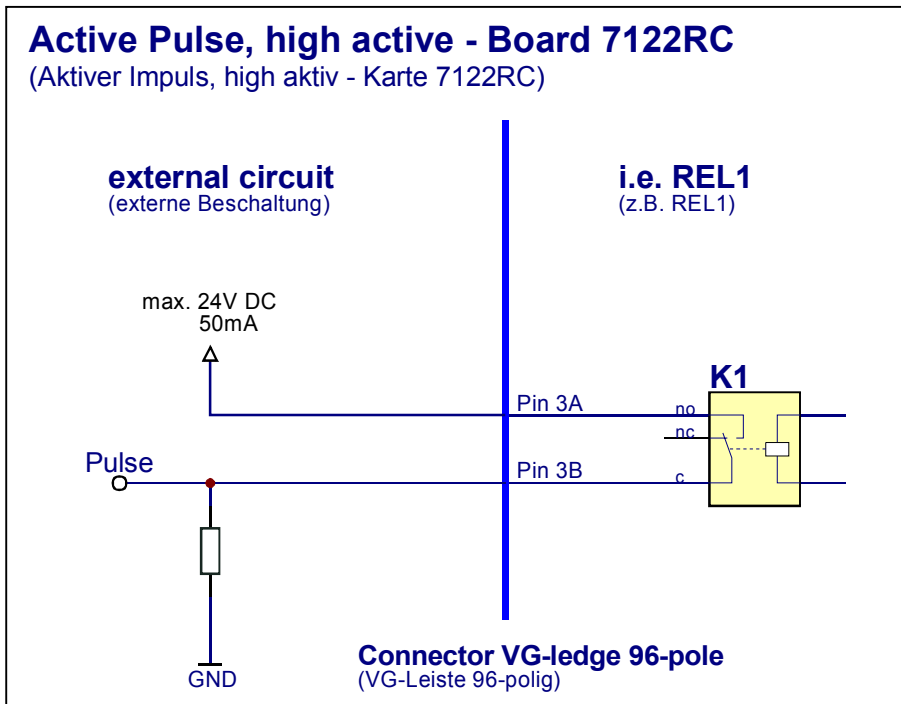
Active Pulse, high active - Board 7122RC
(Aktiver Impuls, high aktiv - Karte 7122RC)

external circuit
(externe Beschaltung)

i.e. REL1
(z.B. REL1)

max. 24V DC
50mA

K1

Pin 3A

no

nc

Pulse

Pin 3B

c

GND

Connector VG-ledge 96-pole
(VG-Leiste 96-polig)